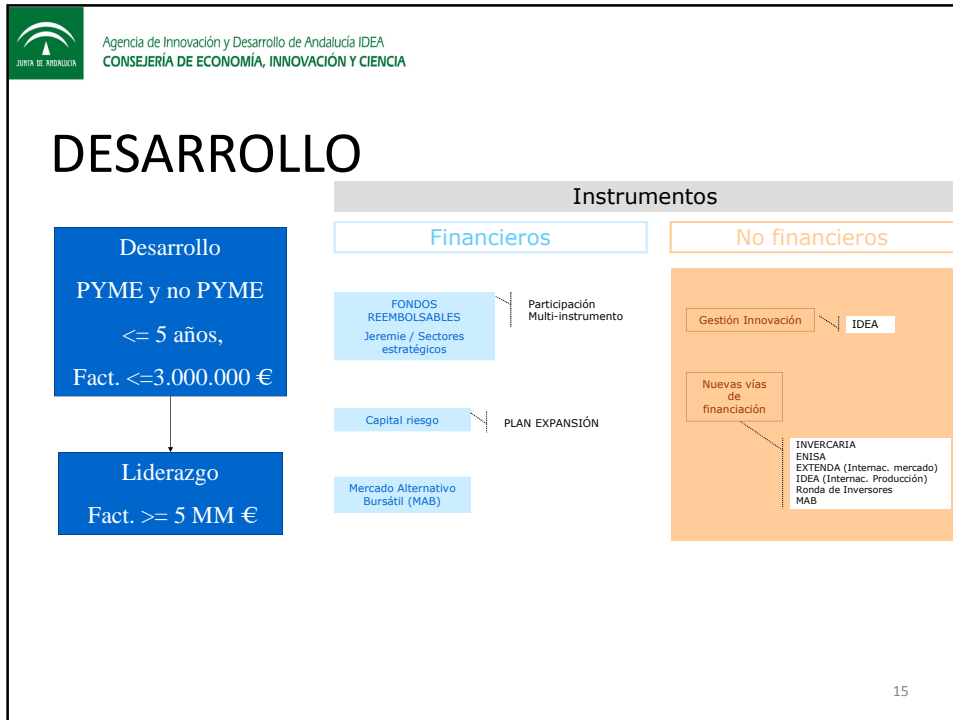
JUNTA DE ANDALUCIA

Agencia de Innovación y Desarrollo de Andalucía IDEA
CONSEJERÍA DE ECONOMÍA, INNOVACIÓN Y CIENCIA

DESARROLLO

Instrumentos

Desarrollo
PYME y no PYME
<= 5 años,
Fact. <=3.000.000 €

Liderazgo
Fact. >= 5 MM €

Financieros

FONDOS REEMBOLSABLES
Jeremie / Sectores estratégicos

Participación
Multi-instrumento

Capital riesgo

PLAN EXPANSIÓN

Mercado Alternativo Bursátil (MAB)

No financieros

Gestión Innovación

IDEA

Nuevas vías de financiación

INVERCARIA
ENISA
EXTENDA (Internac. mercado)
IDEA (Internac. Producción)
Ronda de Inversores
MAB

15